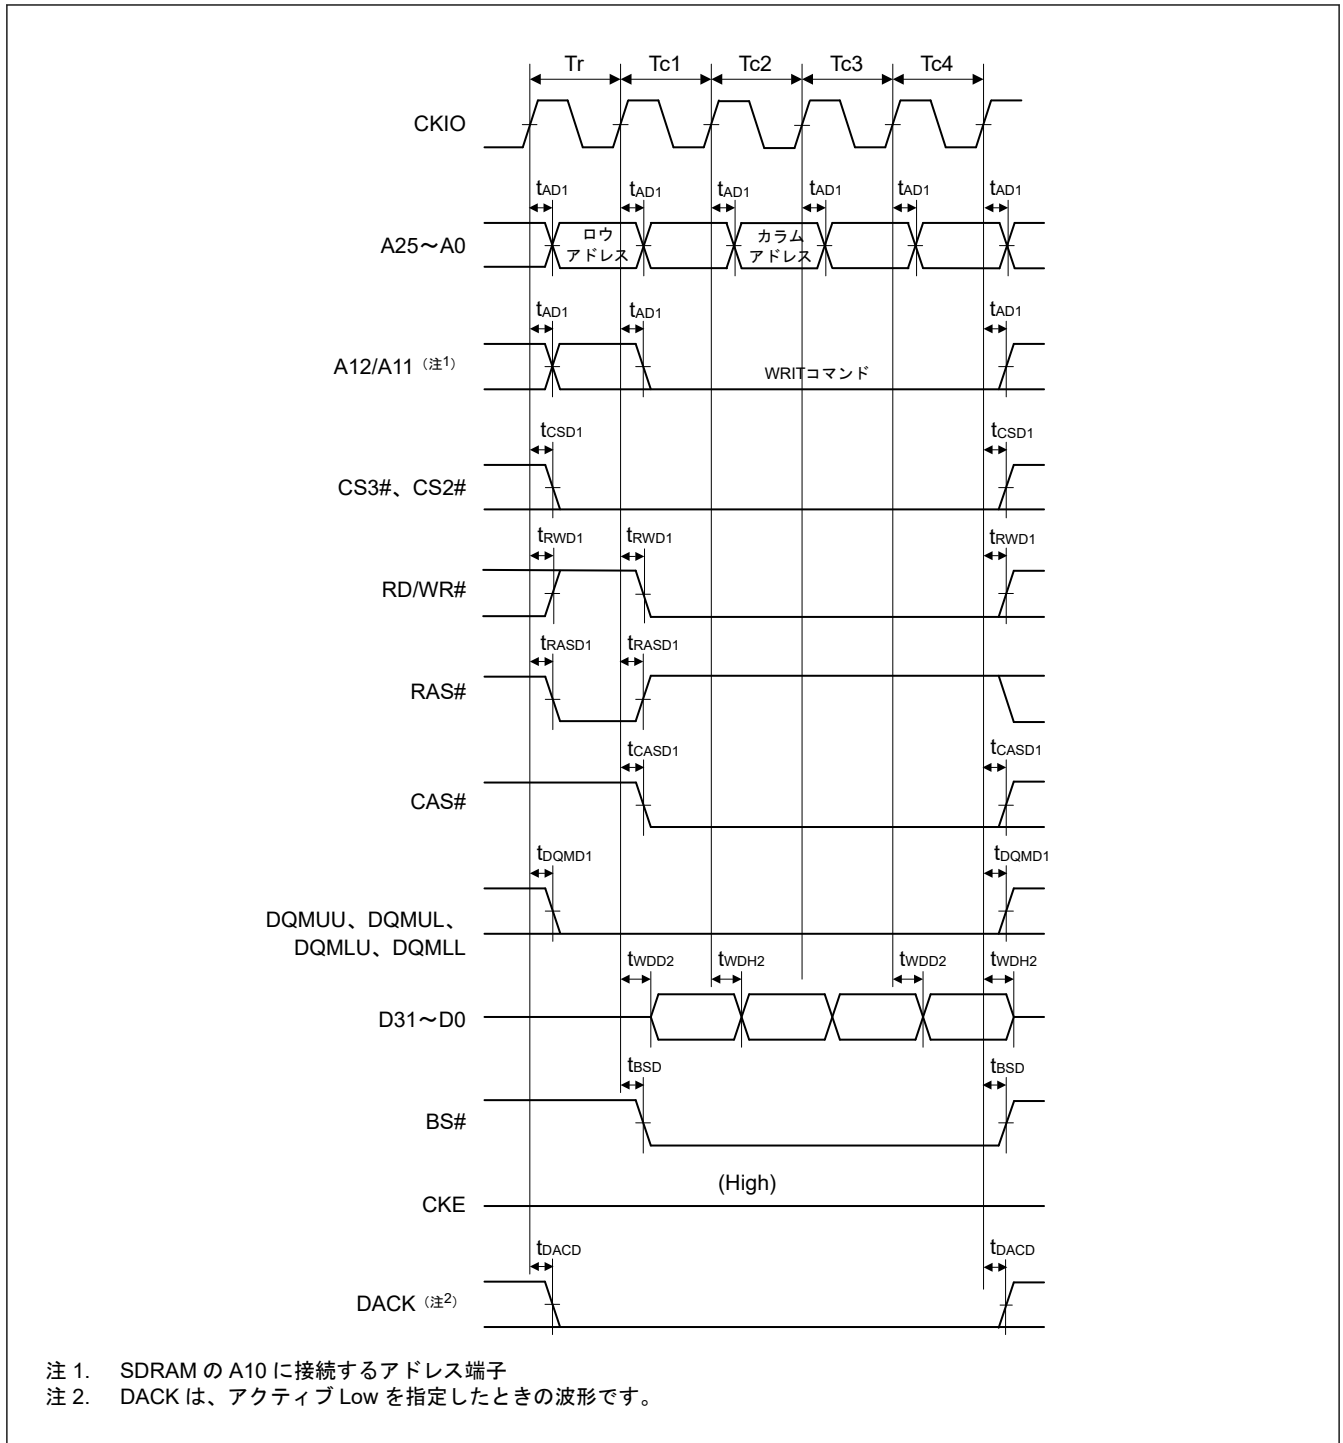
Tr Tc1 Tc2 Tc3 Tc4

CKIO

$t_{AD1}$ $t_{AD1}$ $t_{AD1}$ $t_{AD1}$ $t_{AD1}$ $t_{AD1}$

A25～A0

ロウアドレス

カラムアドレス

$t_{AD1}$ $t_{AD1}$ $t_{AD1}$

A12/A11（注1）

WRITコマンド

$t_{CSD1}$ $t_{CSD1}$

CS3#、CS2#

$t_{RWD1}$ $t_{RWD1}$ $t_{RWD1}$

RD/WR#

$t_{RASD1}$ $t_{RASD1}$

RAS#

$t_{CASD1}$ $t_{CASD1}$

CAS#

$t_{DQMD1}$ $t_{DQMD1}$

DQMUU、DQMUL、DQMLU、DQMLL

$t_{WDD2}$ $t_{WDH2}$ $t_{WDD2}$ $t_{WDH2}$

D31～D0

$t_{BSD}$ $t_{BSD}$

BS#

(High)

CKE

$t_{DACD}$ $t_{DACD}$

DACK（注2）

注 1. SDRAM の A10 に接続するアドレス端子
注 2. DACK は、アクティブ Low を指定したときの波形です。